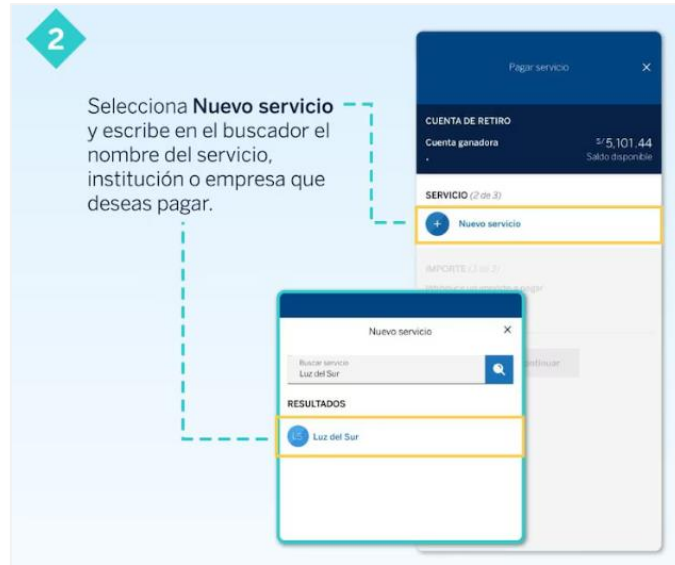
2

Selecciona **Nuevo servicio** y escribe en el buscador el nombre del servicio, institución o empresa que deseas pagar.

Pagar servicio ×

CUENTA DE RETIRO
Cuenta ganadora
$^{S/}$5,101.44
Saldo disponible

SERVICIO (2 de 3)
+ Nuevo servicio

IMPORTE (3 de 3)
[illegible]

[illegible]ntinuar

Nuevo servicio ×

Buscar servicio
Luz del Sur

RESULTADOS
Luz del Sur